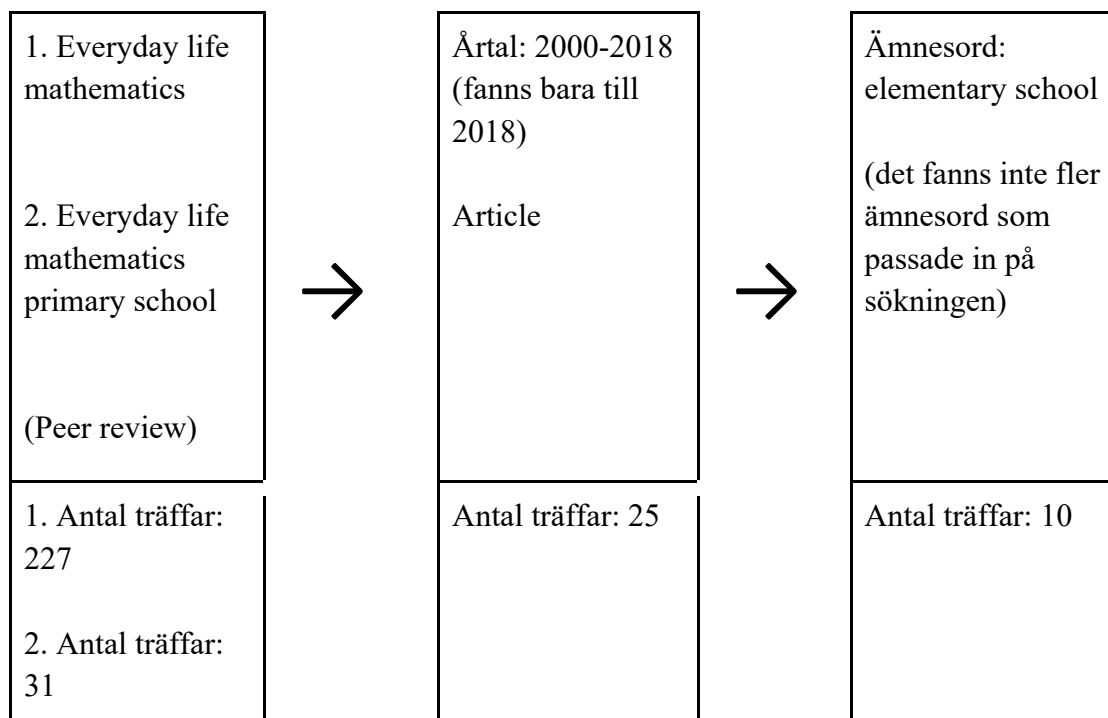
1. Everyday life mathematics

2. Everyday life mathematics primary school

(Peer review)

1. Antal träffar: 227

2. Antal träffar: 31

→

Årtal: 2000-2018 (fanns bara till 2018)

Article

Antal träffar: 25

→

Ämnesord: elementary school

(det fanns inte fler ämnesord som passade in på sökningen)

Antal träffar: 10